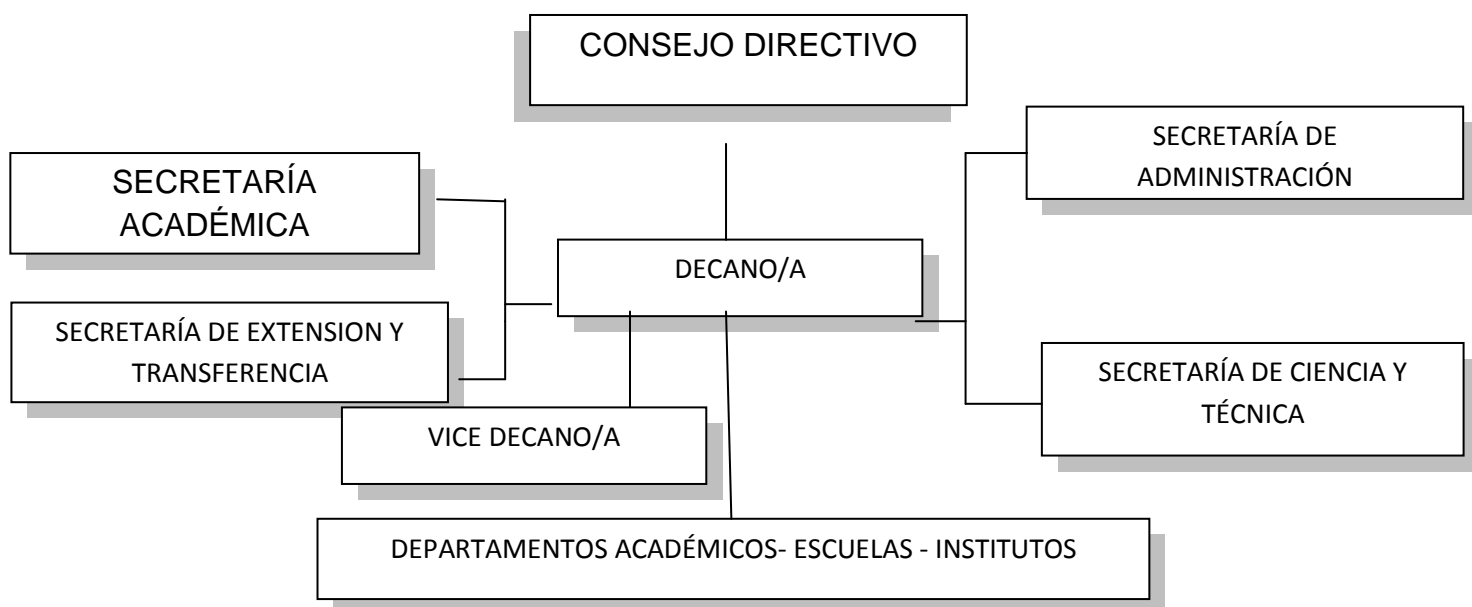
CONSEJO DIRECTIVO

SECRETARÍA ACADÉMICA

SECRETARÍA DE ADMINISTRACIÓN

DECANO/A

SECRETARÍA DE EXTENSION Y TRANSFERENCIA

SECRETARÍA DE CIENCIA Y TÉCNICA

VICE DECANO/A

DEPARTAMENTOS ACADÉMICOS- ESCUELAS - INSTITUTOS